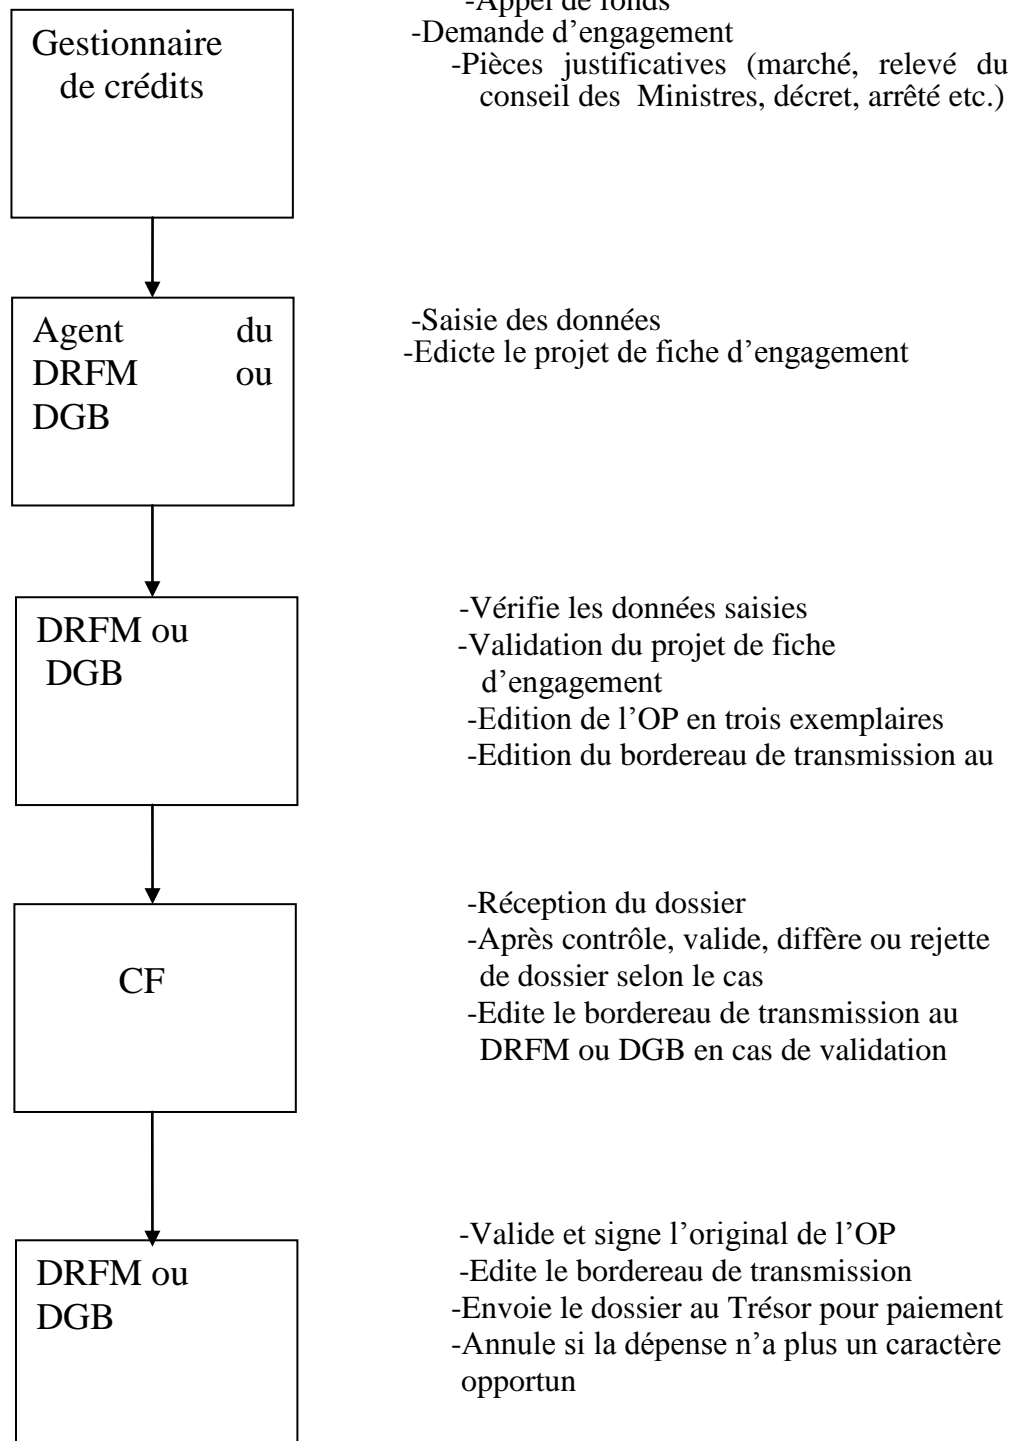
Gestionnaire de crédits

-Appel de fonds
-Demande d'engagement
-Pièces justificatives (marché, relevé du conseil des Ministres, décret, arrêté etc.)

Agent du DRFM ou DGB

-Saisie des données
-Edicte le projet de fiche d'engagement

DRFM ou DGB

-Vérifie les données saisies
-Validation du projet de fiche d'engagement
-Edition de l'OP en trois exemplaires
-Edition du bordereau de transmission au

CF

-Réception du dossier
-Après contrôle, valide, diffère ou rejette de dossier selon le cas
-Edite le bordereau de transmission au DRFM ou DGB en cas de validation

DRFM ou DGB

-Valide et signe l'original de l'OP
-Edite le bordereau de transmission
-Envoie le dossier au Trésor pour paiement
-Annule si la dépense n'a plus un caractère opportun